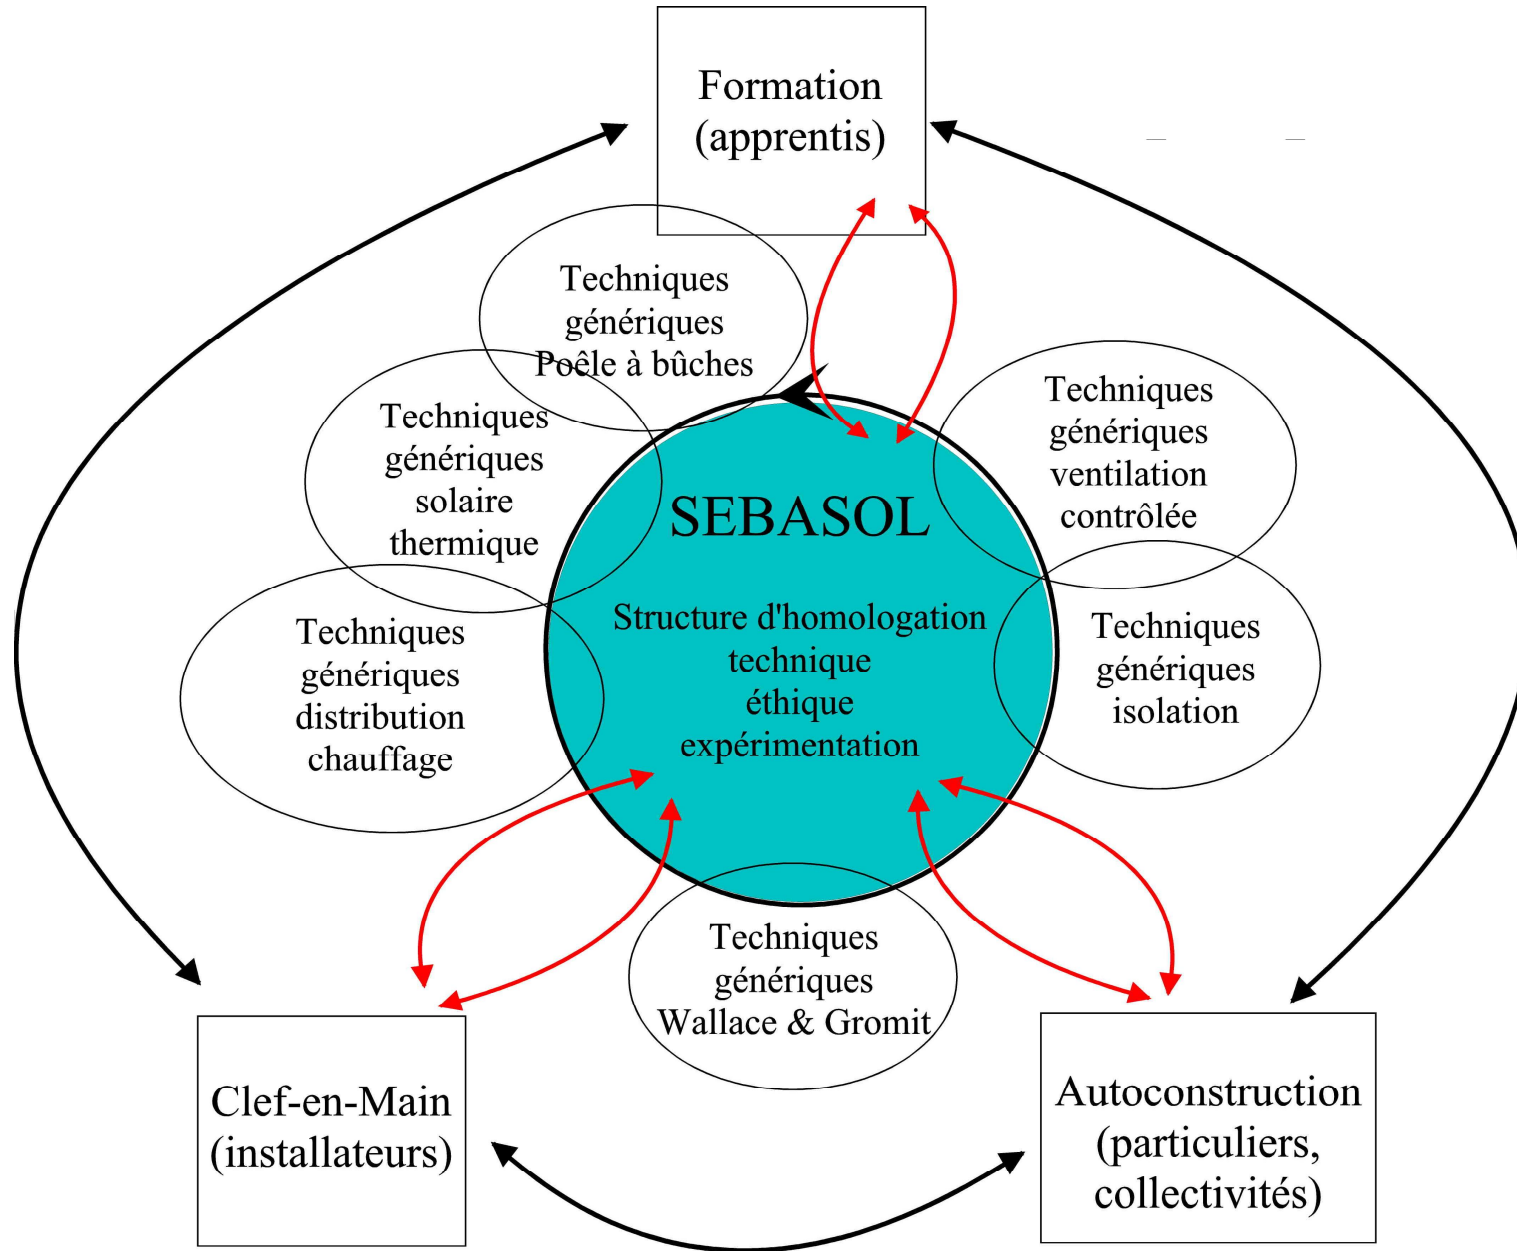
Formation
(apprentis)

Techniques
génériques
Poêle à bûches

Techniques
génériques
solaire
thermique

Techniques
génériques
ventilation
contrôlée

SEBASOL

Structure d'homologation
technique
éthique
expérimentation

Techniques
génériques
distribution
chauffage

Techniques
génériques
isolation

Techniques
génériques
Wallace & Gromit

Clef-en-Main
(installateurs)

Autoconstruction
(particuliers,
collectivités)